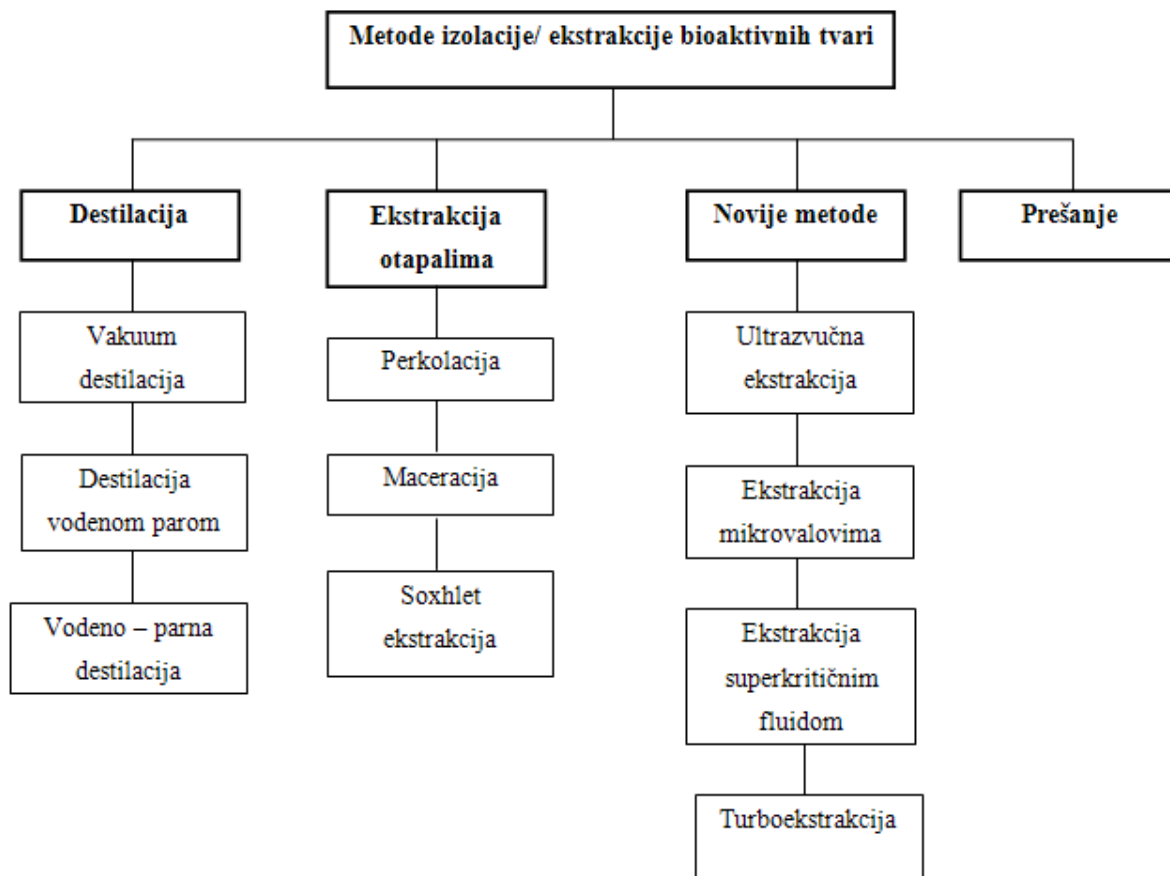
Metode izolacije/ ekstrakcije bioaktivnih tvari

Destilacija

Vakuum destilacija

Destilacija vodenom parom

Vodeno – parna destilacija

Ekstrakcija otapalima

Perkolacija

Maceracija

Soxhlet ekstrakcija

Novije metode

Ultrazvučna ekstrakcija

Ekstrakcija mikrovalovima

Ekstrakcija superkritičnim fluidom

Turboekstrakcija

Prešanje